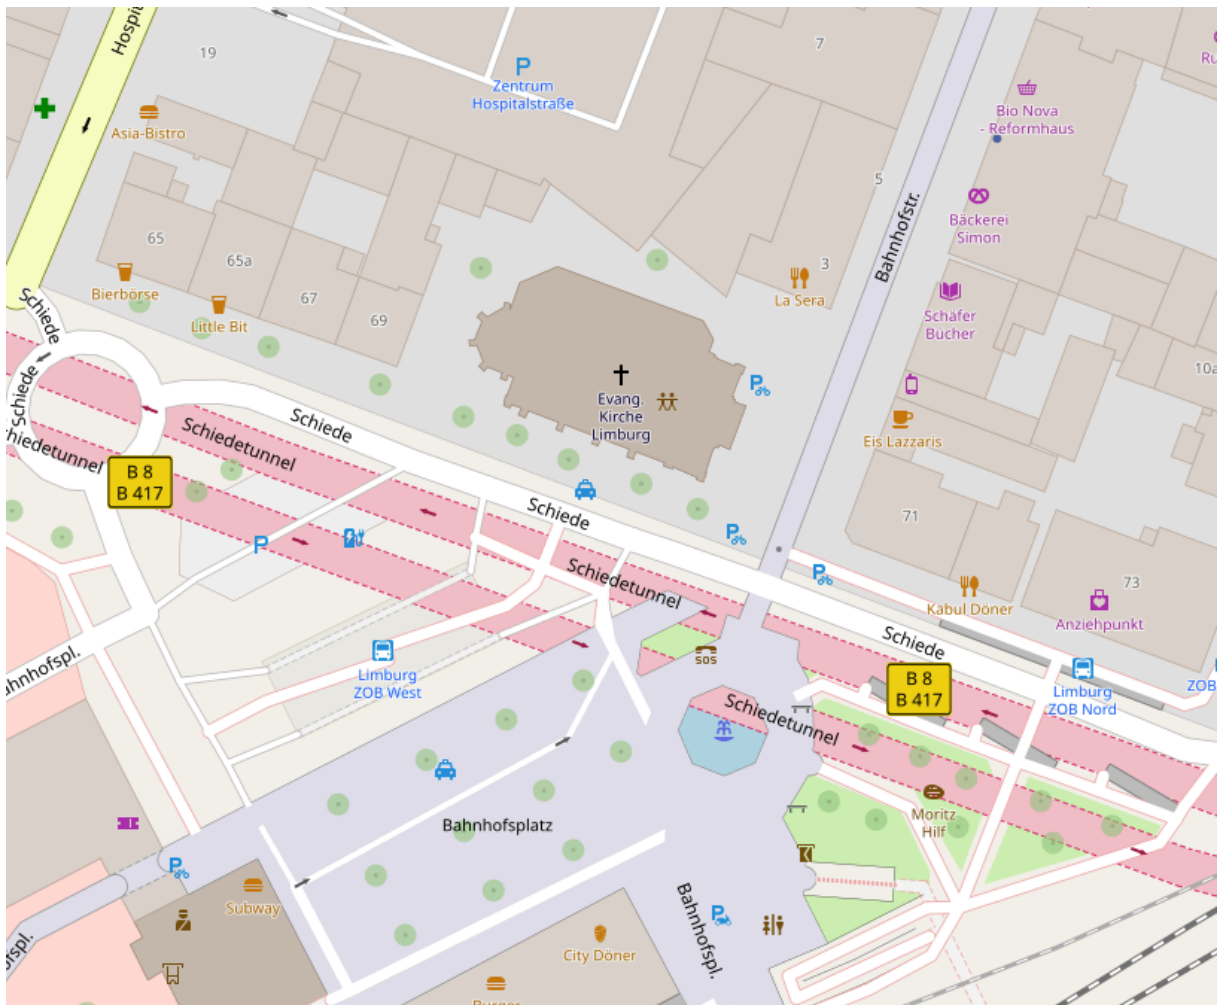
Hospi
19
Zentrum Hospitalstraße
7
Ru
Asia-Bistro
Bio Nova - Reformhaus
5
Bahnhofstr.
Bäckerei Simon
65
65a
3
Bierbörse
Little Bit
67
69
La Sera
Schäfer Bücher
10a
Schiede
Schiede
Evang. Kirche Limburg
Eis Lazzaris
hiedetunnel
Schiedetunnel
Schiede
B 8
B 417
Schiede
71
Schiedetunnel
73
Kabul Döner
Anziehpunkt
Schiede
SOS
B 8
B 417
Limburg ZOB Nord
ZOB
Limburg ZOB West
hnhofspl.
Schiedetunnel
Moritz Hilf
Bahnhofsplatz
Subway
Bahnhofspl.
City Döner
spl.
Burger